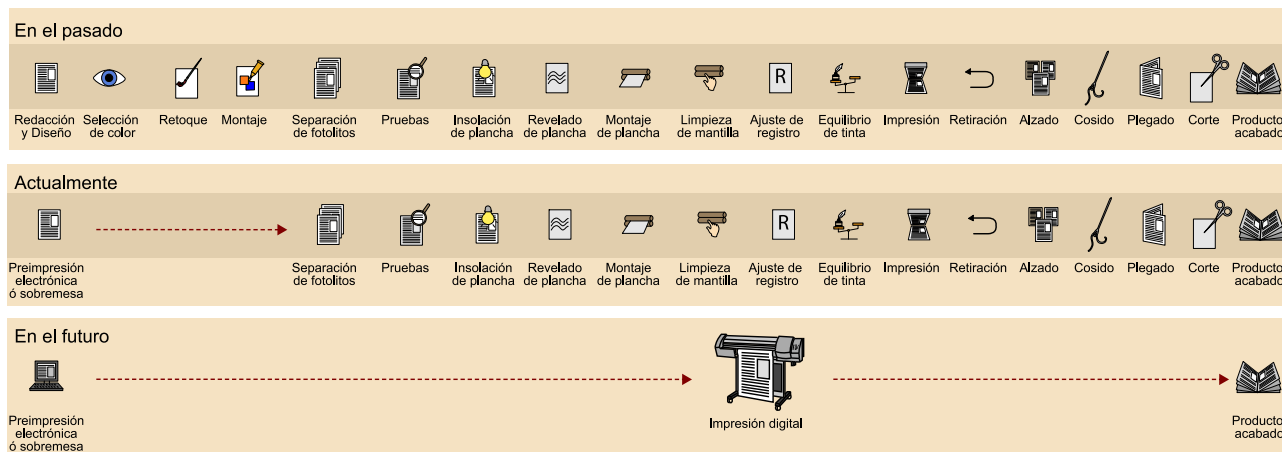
En el pasado

Redacción y Diseño
Selección de color
Retoque
Montaje
Separación de fotolitos
Pruebas
Insolación de plancha
Revelado de plancha
Montaje de plancha
Limpieza de mantilla
Ajuste de registro
Equilibrio de tinta
Impresión
Retiración
Alzado
Cosido
Plegado
Corte
Producto acabado

Actualmente

Preimpresión electrónica ó sobremesa
Separación de fotolitos
Pruebas
Insolación de plancha
Revelado de plancha
Montaje de plancha
Limpieza de mantilla
Ajuste de registro
Equilibrio de tinta
Impresión
Retiración
Alzado
Cosido
Plegado
Corte
Producto acabado

En el futuro

Preimpresión electrónica ó sobremesa
Impresión digital
Producto acabado